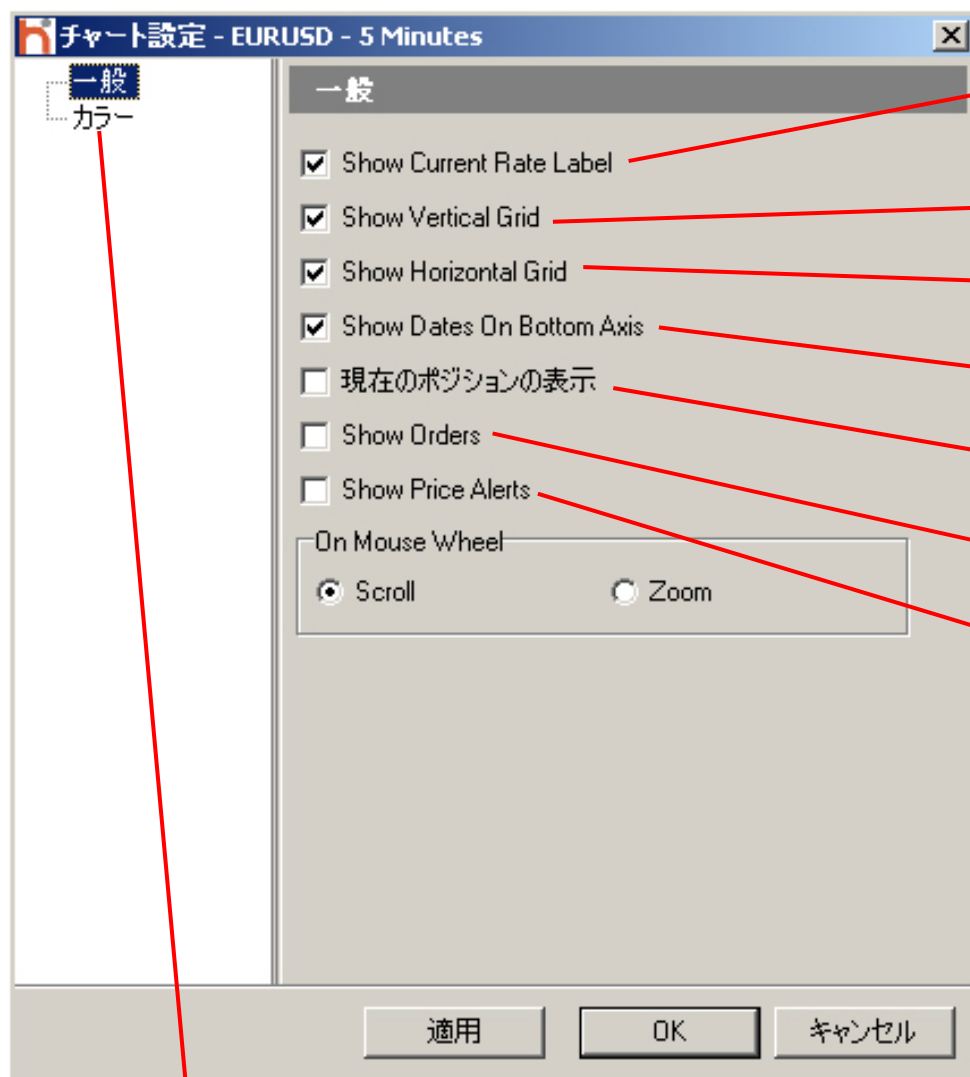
チャート設定 - EURUSD - 5 Minutes

一般
カラー

一般

Show Current Rate Label
Show Vertical Grid
Show Horizontal Grid
Show Dates On Bottom Axis
現在のポジションの表示
Show Orders
Show Price Alerts

On Mouse Wheel
Scroll
Zoom

適用
OK
キャンセル